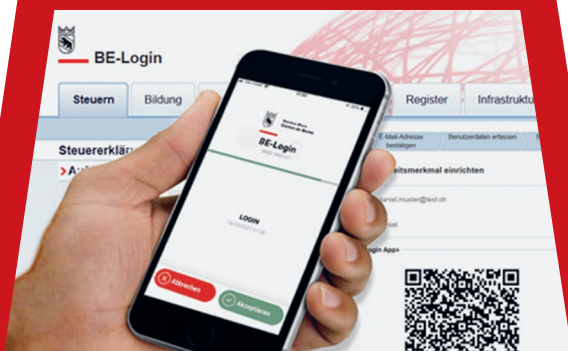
BE-Login

Steuern

Bildung

Register

Infrastruktu

Steuererklär

E-Mail-Adresse bestätigen

Benutzerdaten erfassen

eitsmerkmal einrichten

daniel.muster@test.ch

Login App»

Kanton Bern
Canton de Berne

BE-Login

LOGIN

Abbrechen

Akzeptieren